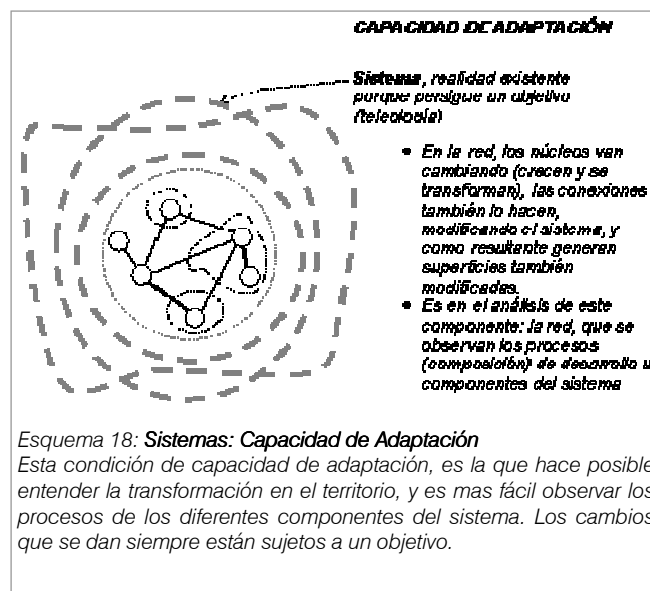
CAPACIDAD DE ADAPTACIÓN

Sistema, realidad existente porque persigue un objetivo (teleología)

- En la red, los núcleos van cambiando (crecen y se transforman), las conexiones también lo hacen, modificando el sistema, y como resultante generan superficies también modificadas.
- Es en el análisis de este componente: la red, que se observan los procesos (composición) de desarrollo y componentes del sistema

Esquema 18: Sistemas: Capacidad de Adaptación
Esta condición de capacidad de adaptación, es la que hace posible entender la transformación en el territorio, y es mas fácil observar los procesos de los diferentes componentes del sistema. Los cambios que se dan siempre están sujetos a un objetivo.